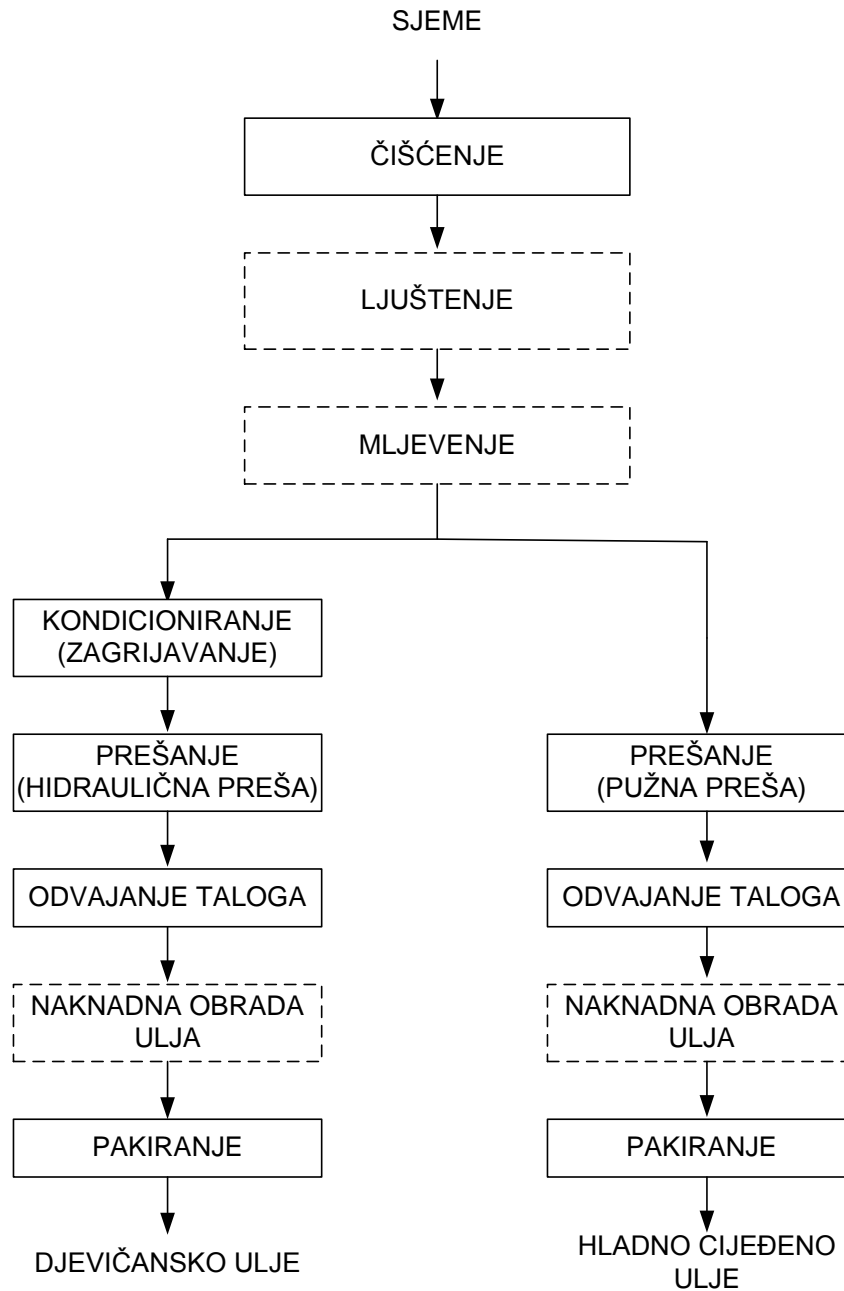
SJEME

ČIŠĆENJE

LJUŠTENJE

MLJEVENJE

KONDICIONIRANJE (ZAGRIJAVANJE)

PREŠANJE (HIDRAULIČNA PREŠA)

ODVAJANJE TALOGA

NAKNADNA OBRADA ULJA

PAKIRANJE

DJEVIČANSKO ULJE

PREŠANJE (PUŽNA PREŠA)

ODVAJANJE TALOGA

NAKNADNA OBRADA ULJA

PAKIRANJE

HLADNO CIJEĐENO ULJE